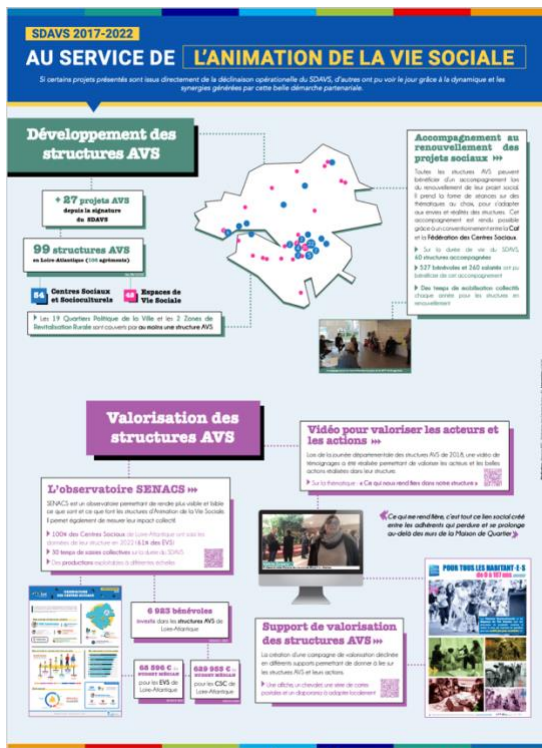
SDAVS 2017-2022

AU SERVICE DE L'ANIMATION DE LA VIE SOCIALE

Si certains projets présentés sont issus directement de la déclinaison opérationnelle du SDAVS, d'autres ont pu voir le jour grâce à la dynamique et les synergies générées par cette belle démarche partenariale.

Développement des structures AVS

+ 27 projets AVS depuis la signature du SDAVS

99 structures AVS en Loire-Atlantique ([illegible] agréments)

54 Centres Sociaux et Socioculturels

45 Espaces de Vie Sociale

Les 19 Quartiers Politique de la Ville et les 3 Zones de Revitalisation Rurale sont couverts par au moins une structure AVS.

Accompagnement au renouvellement des projets sociaux »»

Toutes les structures AVS peuvent bénéficier d'un accompagnement lors du renouvellement de leur projet social. Il prend la forme de séances sur des thématiques au choix, pour s'adapter aux envies et réalités des structures. Cet accompagnement est rendu possible grâce à un conventionnement entre la Caf et la Fédération des Centres Sociaux.

Sur la durée de vie du SDAVS, 60 structures accompagnées

527 bénévoles et 265 salariés ont pu bénéficier de cet accompagnement

Des temps de mobilisation collectifs chaque année pour les structures en renouvellement

Valorisation des structures AVS

Vidéo pour valoriser les acteurs et les actions »»

Lors de la journée départementale des structures AVS de 2018, une vidéo de témoignages a été réalisée permettant de valoriser les acteurs et les belles actions réalisées dans leur structure.

Sur la thématique « Ce qui nous rend fiers dans notre structure »

L'observatoire SENACS »»

SENACS est un observatoire permettant de rendre plus visible et lisible ce que sont et ce que font les structures d'Animation de la Vie Sociale. Il permet également de mesurer leur impact collectif.

100% des Centres Sociaux de Loire-Atlantique ont saisi les données de leur structure en 2021 (& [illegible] des EVS)

10 temps de saisies collectives sur la durée du SDAVS

Des productions exploitables à différentes échelles

« Ce qui me rend fière, c'est tout ce lien social créé entre les adhérents qui perdure et se prolonge au-delà des murs de la Maison de Quartier »

6 923 bénévoles investis dans les structures AVS de Loire-Atlantique

65 896 € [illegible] pour les EVS de Loire-Atlantique

629 953 € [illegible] pour les CSC de Loire-Atlantique

Support de valorisation des structures AVS »»

La création d'une campagne de valorisation déclinée en différents supports permettant de donner à lire sur les structures AVS et leurs actions.

Une affiche, un chevalet, une série de cartes postales et un diaporama à adapter localement

POUR TOUS LES HABITANT·E·S de 0 à 107 ans